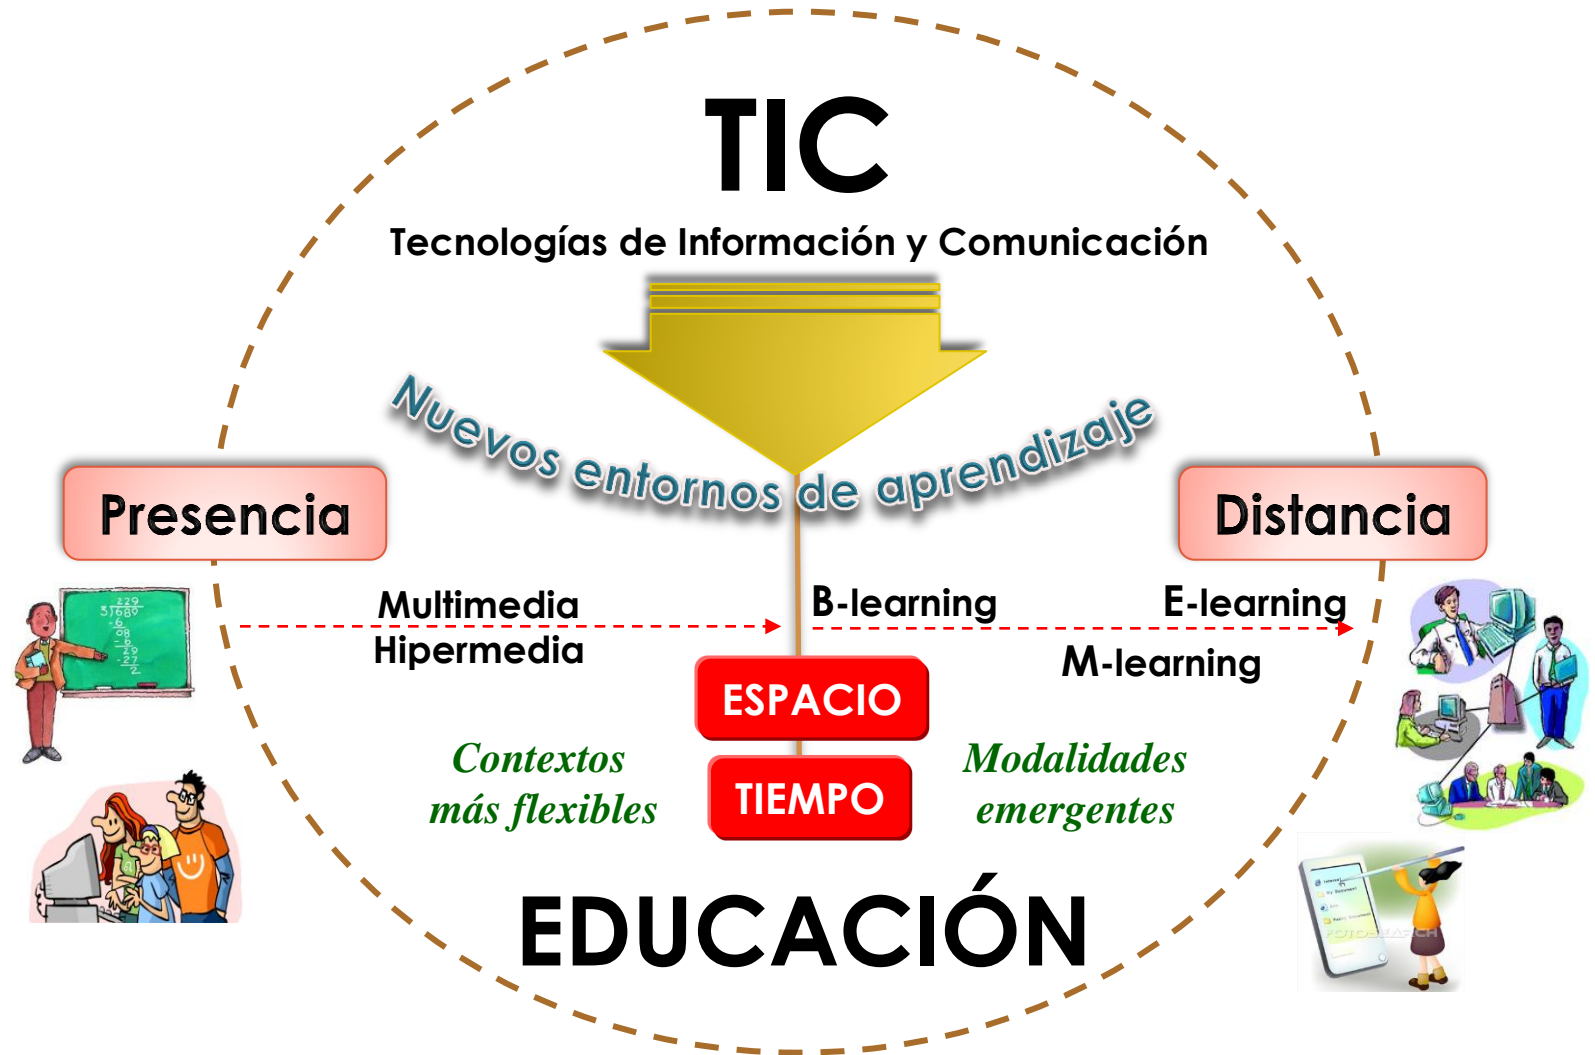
TIC

Tecnologías de Información y Comunicación

Nuevos entornos de aprendizaje

Presencia

Distancia

Multimedia
Hipermedia

B-learning

E-learning

M-learning

ESPACIO

TIEMPO

Contextos más flexibles

Modalidades emergentes

EDUCACIÓN